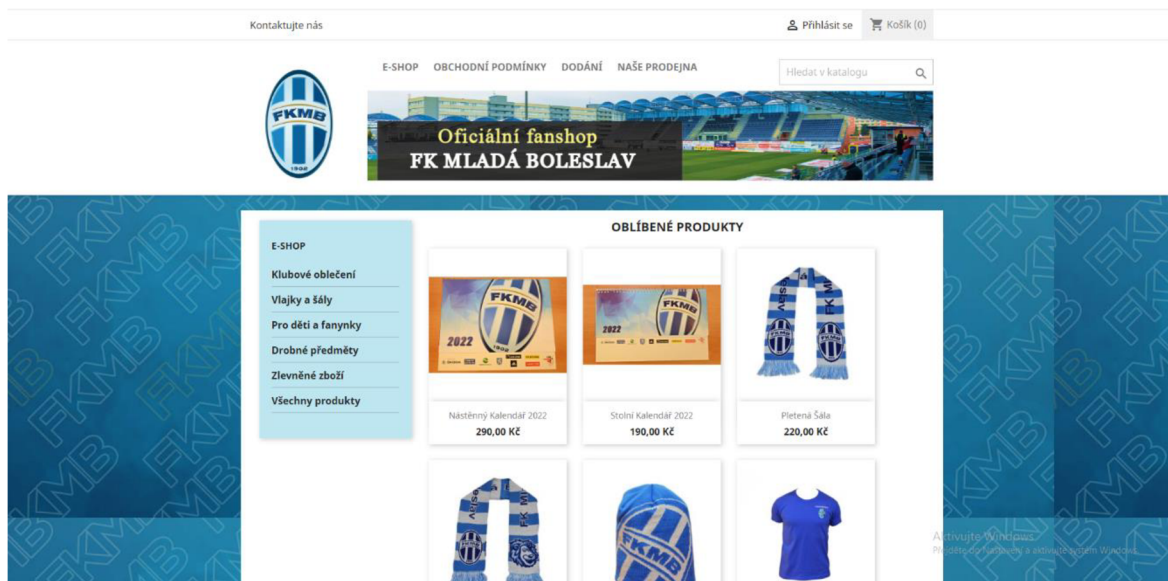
Kontaktujte nás

Přihlásit se

Košík (0)

E-SHOP OBCHODNÍ PODMÍNKY DODÁNÍ NAŠE PRODEJNA

Hledat v katalogu

FKMB
1902

Oficiální fanshop
FK MLADÁ BOLESLAV

E-SHOP
Klubové oblečení
Vlajky a šály
Pro děti a fanynky
Drobné předměty
Zlevněné zboží
Všechny produkty

OBLÍBENÉ PRODUKTY

FKMB
2022

Nástěnný Kalendář 2022
290,00 Kč

FKMB
2022

Stolní Kalendář 2022
190,00 Kč

Pletená Šála
220,00 Kč

FKMB

Aktivujte Windows
Přejděte do Nastavení a aktivujte systém Windows.